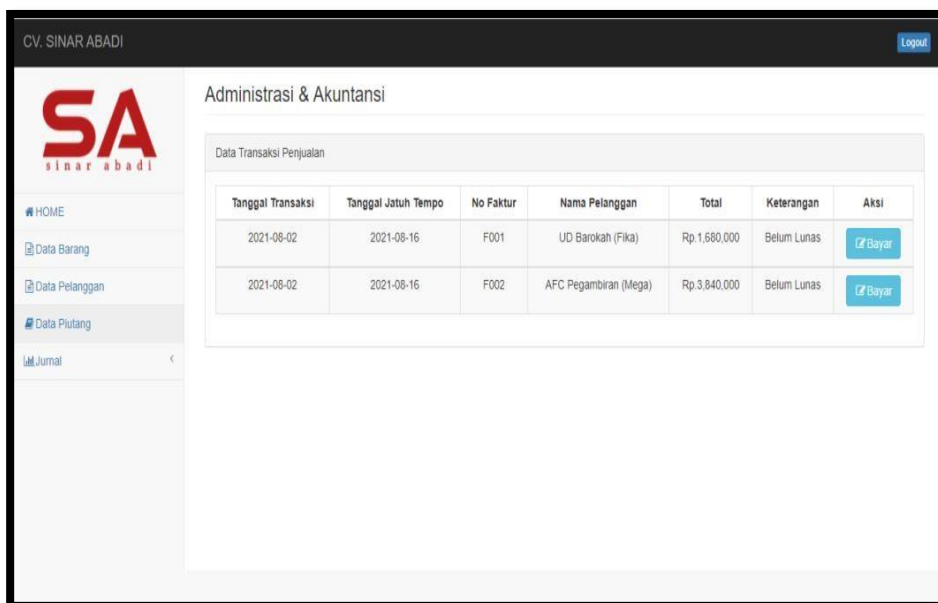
CV. SINAR ABADI

Logout

SA
sinar abadi

HOME
Data Barang
Data Pelanggan
Data Piutang
Jurnal

Administrasi & Akuntansi

Data Transaksi Penjualan

| Tanggal Transaksi | Tanggal Jatuh Tempo | No Faktur | Nama Pelanggan | Total | Keterangan | Aksi |
|---|---|---|---|---|---|---|
| 2021-08-02 | 2021-08-16 | F001 | UD Barokah (Fika) | Rp.1,680,000 | Belum Lunas | Bayar |
| 2021-08-02 | 2021-08-16 | F002 | AFC Pegambiran (Mega) | Rp.3,840,000 | Belum Lunas | Bayar |